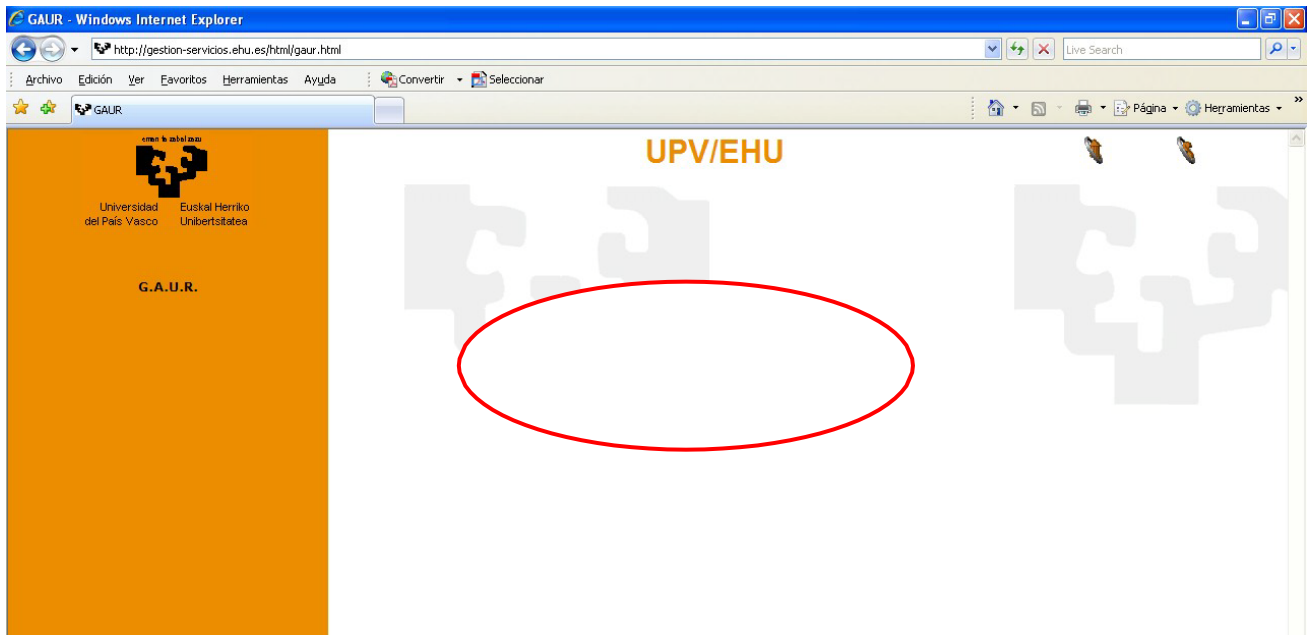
GAUR - Windows Internet Explorer

http://gestion-servicios.ehu.es/html/gaur.html

Live Search

Archivo Edición Ver Favoritos Herramientas Ayuda

Convertir Seleccionar

GAUR

Página Herramientas

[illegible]

Universidad del País Vasco

Euskal Herriko Unibertsitatea

G.A.U.R.

UPV/EHU